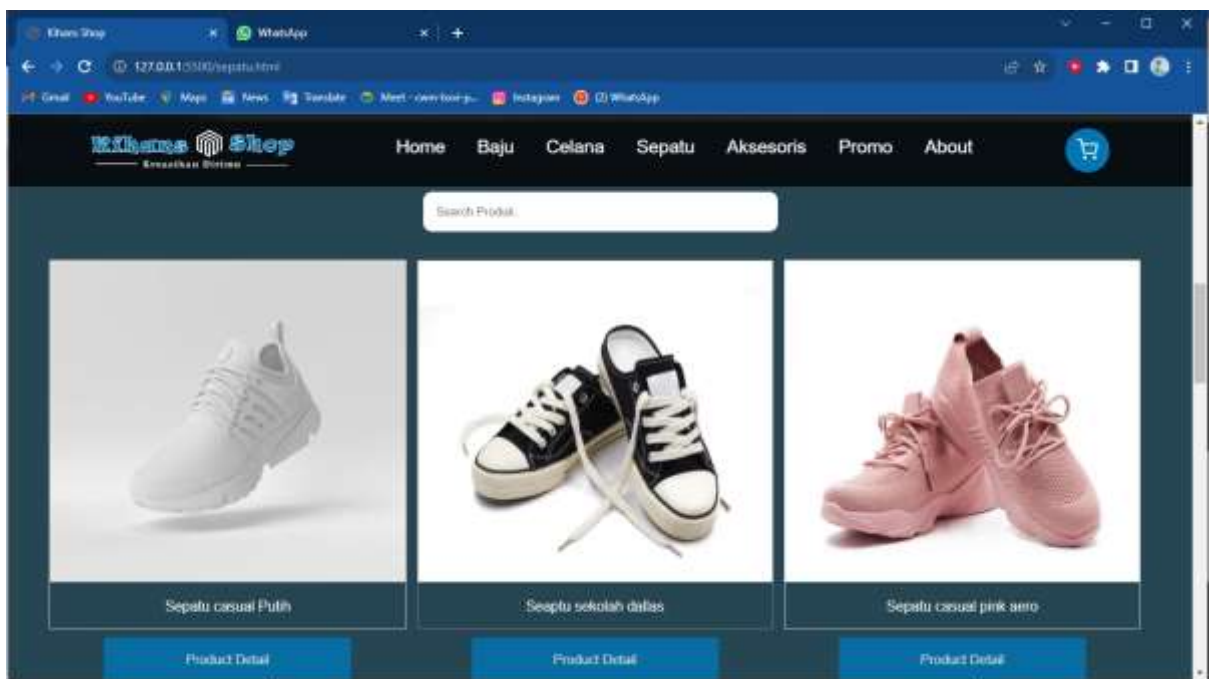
Kihans Shop
WhatsApp
127.0.0.1:5500/sepatu.html
Gmail YouTube Maps News Translate Meet - own-bsvr-p... Instagram (2) WhatsApp

Kihans Shop
Kreasikan Dirimu

Home Baju Celana Sepatu Aksesoris Promo About

Search Produk

Sepatu casual Putih
Product Detail

Seaptu sekolah dallas
Product Detail

Sepatu casual pink aero
Product Detail